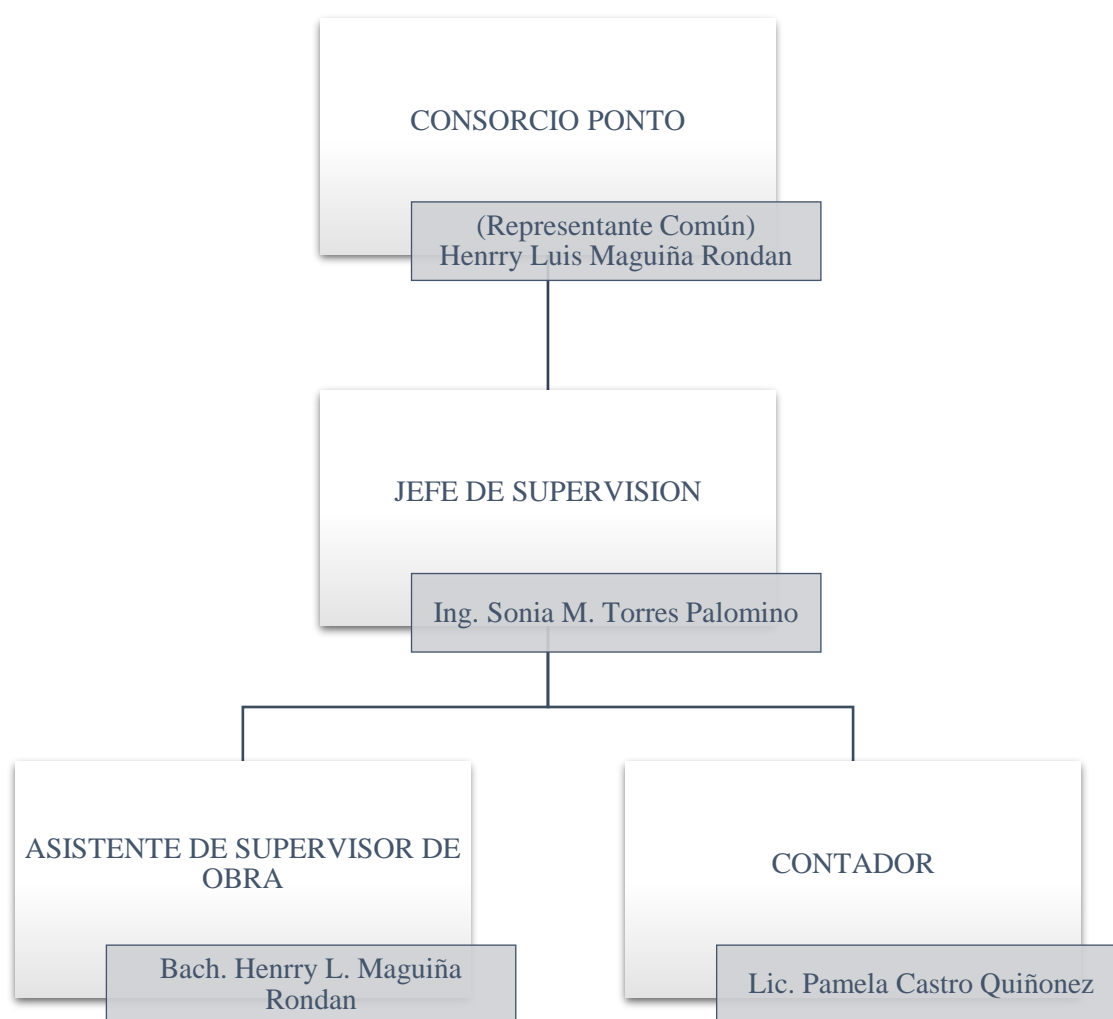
CONSORCIO PONTO

(Representante Común)
Henrry Luis Maguiña Rondan

JEFE DE SUPERVISION

Ing. Sonia M. Torres Palomino

ASISTENTE DE SUPERVISOR DE OBRA

Bach. Henrry L. Maguiña Rondan

CONTADOR

Lic. Pamela Castro Quiñonez